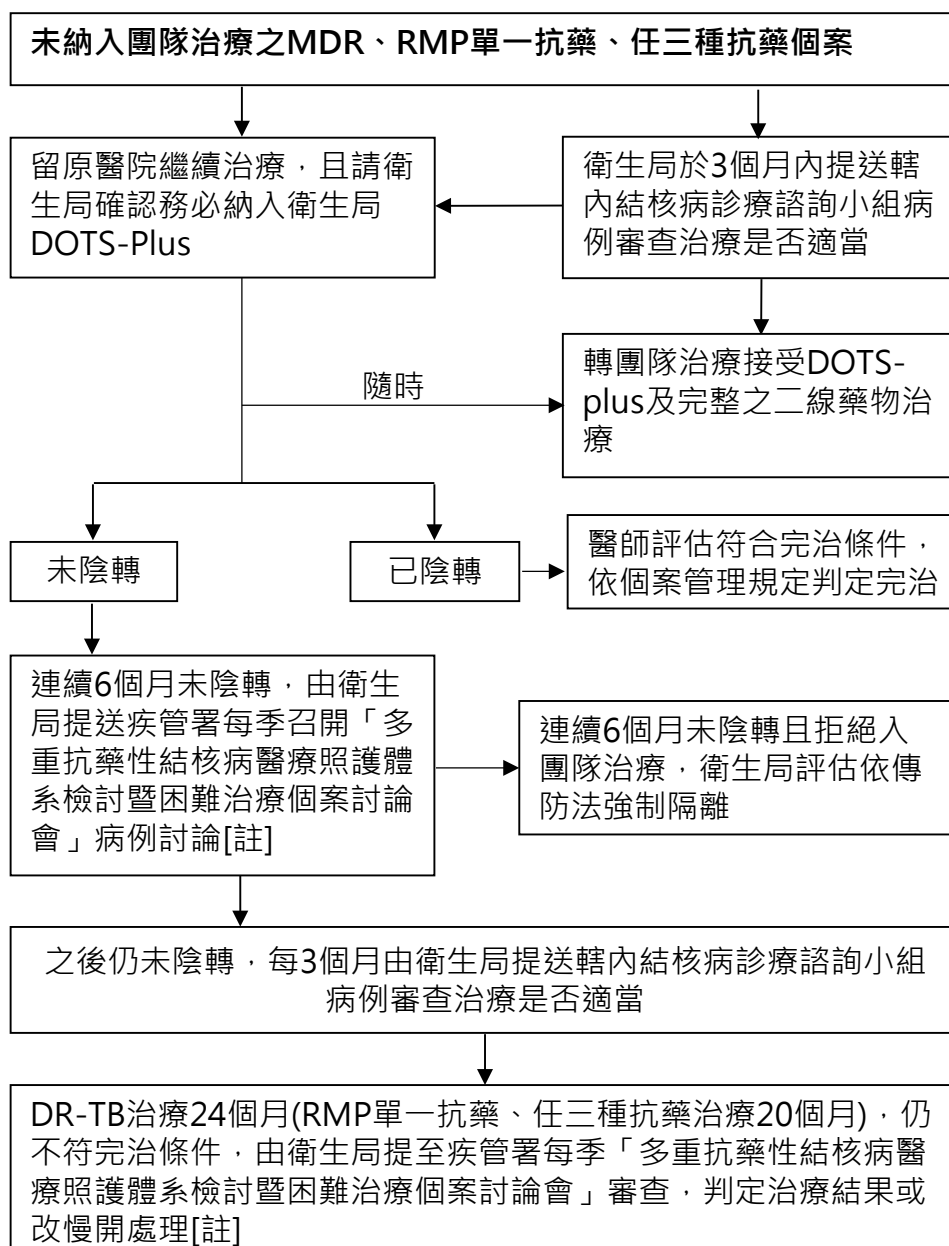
未納入團隊治療之MDR、RMP單一抗藥、任三種抗藥個案

留原醫院繼續治療，且請衛生局確認務必納入衛生局DOTS-Plus

衛生局於3個月內提送轄內結核病診療諮詢小組病例審查治療是否適當

隨時

轉團隊治療接受DOTS-plus及完整之二線藥物治療

未陰轉

已陰轉

醫師評估符合完治條件，依個案管理規定判定完治

連續6個月未陰轉，由衛生局提送疾管署每季召開「多重抗藥性結核病醫療照護體系檢討暨困難治療個案討論會」病例討論[註]

連續6個月未陰轉且拒絕入團隊治療，衛生局評估依傳防法強制隔離

之後仍未陰轉，每3個月由衛生局提送轄內結核病診療諮詢小組病例審查治療是否適當

DR-TB治療24個月(RMP單一抗藥、任三種抗藥治療20個月)，仍不符完治條件，由衛生局提至疾管署每季「多重抗藥性結核病醫療照護體系檢討暨困難治療個案討論會」審查，判定治療結果或改慢開處理[註]